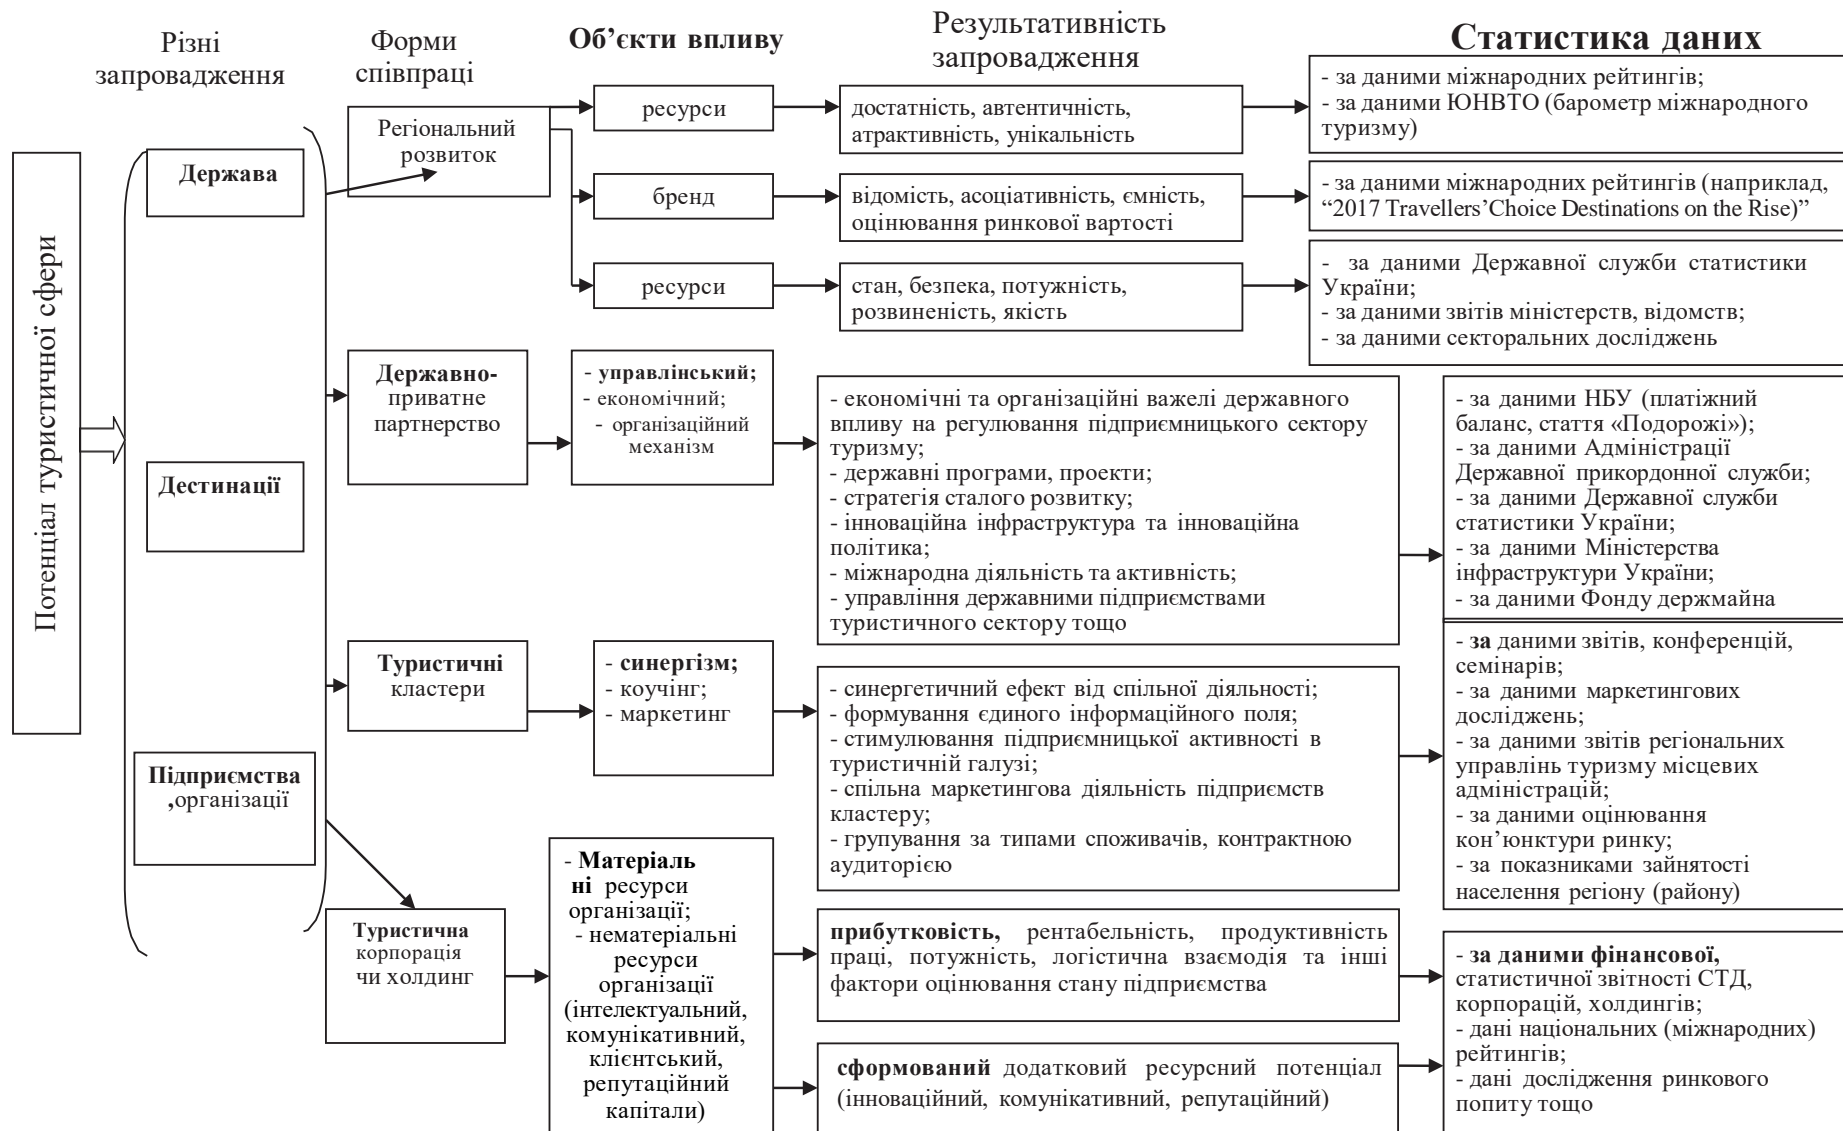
Різні запровадження

Форми співпраці

Об'єкти впливу

Результативність запровадження

Статистика даних

Потенціал туристичної сфери

Держава

Дестинації

Підприємства ,організації

Регіональний розвиток

ресурси

достатність, автентичність, атрактивність, унікальність

- за даними міжнародних рейтингів;
- за даними ЮНВТО (барометр міжнародного туризму)

бренд

відомість, асоціативність, ємність, оцінювання ринкової вартості

- за даними міжнародних рейтингів (наприклад, "2017 Travellers'Choice Destinations on the Rise")

ресурси

стан, безпека, потужність, розвиненість, якість

- за даними Державної служби статистики України;
- за даними звітів міністерств, відомств;
- за даними секторальних досліджень

Державно-приватне партнерство

- управлінський;
- економічний;
- організаційний механізм

- економічні та організаційні важелі державного впливу на регулювання підприємницького сектору туризму;
- державні програми, проекти;
- стратегія сталого розвитку;
- інноваційна інфраструктура та інноваційна політика;
- міжнародна діяльність та активність;
- управління державними підприємствами туристичного сектору тощо

- за даними НБУ (платіжний баланс, стаття «Подорожі»);
- за даними Адміністрації Державної прикордонної служби;
- за даними Державної служби статистики України;
- за даними Міністерства інфраструктури України;
- за даними Фонду держмайна

Туристичні кластери

- синергізм;
- коучінг;
- маркетинг

- синергетичний ефект від спільної діяльності;
- формування єдиного інформаційного поля;
- стимулювання підприємницької активності в туристичній галузі;
- спільна маркетингова діяльність підприємств кластеру;
- групування за типами споживачів, контрактною аудиторією

- за даними звітів, конференцій, семінарів;
- за даними маркетингових досліджень;
- за даними звітів регіональних управлінь туризму місцевих адміністрацій;
- за даними оцінювання кон'юнктури ринку;
- за показниками зайнятості населення регіону (району)

Туристична корпорація чи холдинг

- Матеріальні ресурси організації;
- нематеріальні ресурси організації (інтелектуальний, комунікативний, клієнтський, репутаційний капітали)

прибутковість, рентабельність, продуктивність праці, потужність, логістична взаємодія та інші фактори оцінювання стану підприємства

сформований додатковий ресурсний потенціал (інноваційний, комунікативний, репутаційний)

- за даними фінансової, статистичної звітності СТД, корпорацій, холдингів;
- дані національних (міжнародних) рейтингів;
- дані дослідження ринкового попиту тощо